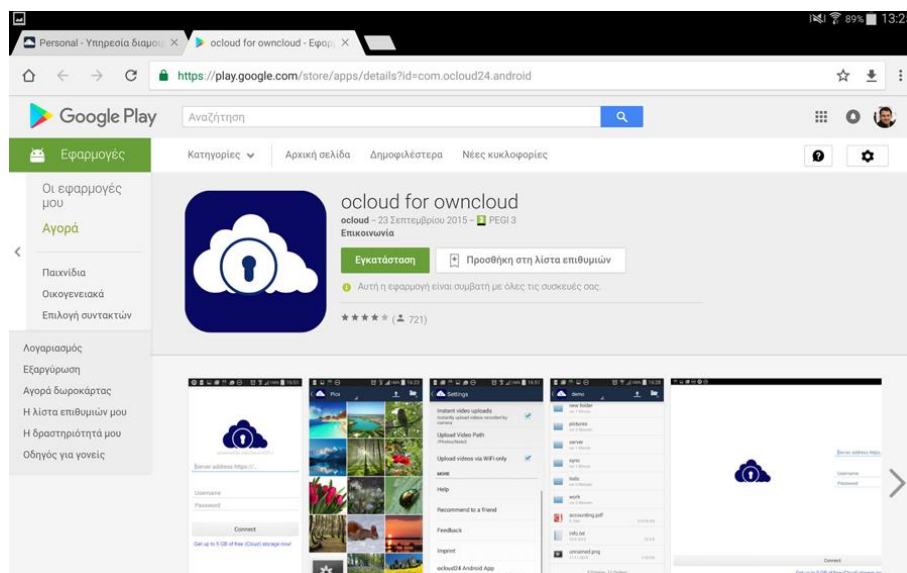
89% 13:2

Personal - Υπηρεσία διαμο ×
ocloud for owncloud - Εφαρ ×

https://play.google.com/store/apps/details?id=com.ocloud24.android

Google Play
Αναζήτηση

Εφαρμογές
Κατηγορίες
Αρχική σελίδα
Δημοφιλέστερα
Νέες κυκλοφορίες

Οι εφαρμογές μου
Αγορά

Παιχνίδια
Οικογενειακά
Επιλογή συντακτών

Λογαριασμός
Εξαργύρωση
Αγορά δωροκάρτας
Η λίστα επιθυμιών μου
Η δραστηριότητά μου
Οδηγός για γονείς

ocloud for owncloud
ocloud – 23 Σεπτεμβρίου 2015 – PEGI 3
Επικοινωνία

Εγκατάσταση
Προσθήκη στη λίστα επιθυμιών

Αυτή η εφαρμογή είναι συμβατή με όλες τις συσκευές σας.

★★★★★ 721

Server address https://...
Username
Password
Connect
Get up to 5 GB of free iCloud storage now!

Pics

Settings
Instant video uploads
Upload Video Path
Upload videos via WiFi only
MORE
Help
Recommend to a friend
Feedback
Imprint
ocloud24 Android App

demo
new folder
pictures
server
sync
todo
work
accounting.pdf
info.txt
unnamed.png

Server address https://
Username
Password
Connect